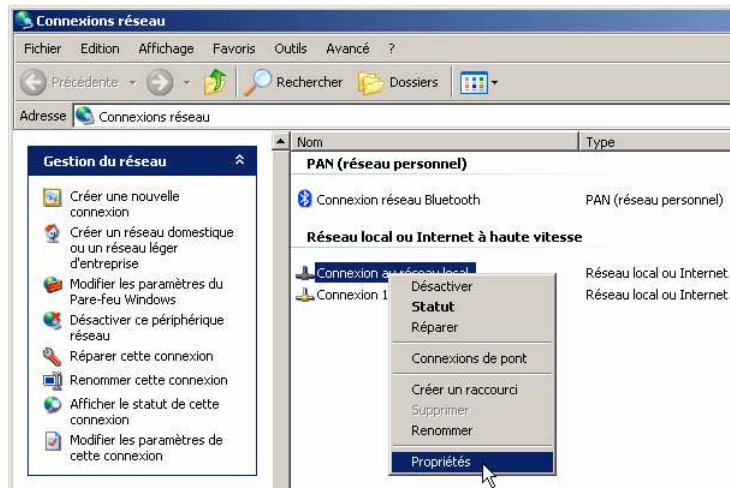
Connexions réseau

Fichier Edition Affichage Favoris Outils Avancé ?

Précédente Rechercher Dossiers

Adresse Connexions réseau

Gestion du réseau

Créer une nouvelle connexion

Créer un réseau domestique ou un réseau léger d'entreprise

Modifier les paramètres du Pare-feu Windows

Désactiver ce périphérique réseau

Réparer cette connexion

Renommer cette connexion

Afficher le statut de cette connexion

Modifier les paramètres de cette connexion

| Nom | Type |
|---|---|
| PAN (réseau personnel) | |
| Connexion réseau Bluetooth | PAN (réseau personnel) |
| Réseau local ou Internet à haute vitesse | |
| Connexion au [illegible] | Réseau local ou Internet |
| Connexion 1 | Réseau local ou Internet |

Désactiver
Statut
Réparer
Connexions de pont
Créer un raccourci
Supprimer
Renommer
Propriétés